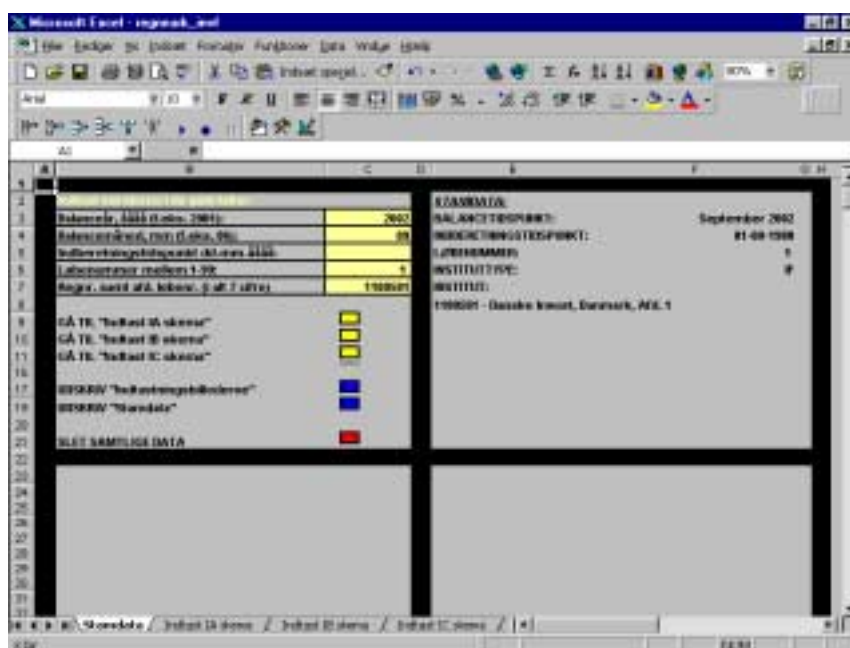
Microsoft Excel - regnmak_inel

Filer Rediger Vis Indsæt Formater Funktioner Data Vindue Hjælp

Indsæt speciel...

80%

Arial

10

A1

A B C D E F G H

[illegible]

Balanceår, åååå (f.eks. 2001): 2002

Balancemåned, mm (f.eks. 06): 09

Indberetningstidspunkt dd-mm-åååå:

Løbenummer mellem 1-99: 1

Regnr. samt afd. lebenr. (i alt 7 cifre): 1100501

GÅ TIL "Indhold IA skema"

GÅ TIL "Indhold IB skema"

GÅ TIL "Indhold IC skema"

UDSKRIV "Indberetningsblanketter"

UDSKRIV "Stamdata"

SLET SAMTLIGE DATA

STAMDATA:

BALANCETIDSPUNKT: September 2002

INDBERETNINGSTIDSPUNKT: 01-09-1900

LØBENUMMER: 1

INSTITUTTYPE: #

INSTITUT:

1100501 - Danske Invest, Danmark, Afd. 1

Stamdata / Indhold IA skema / Indhold IB skema / Indhold IC skema /

Klar

NUM